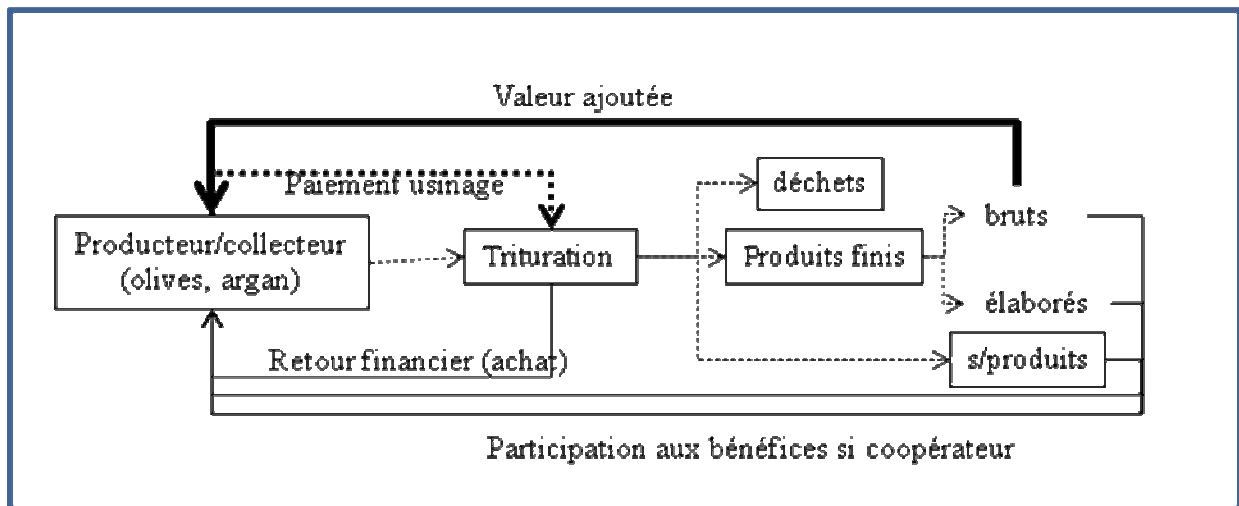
Valeur ajoutée

Paiement usinage

déchets

bruts

Producteur/collecteur (olives, argan)

Trituration

Produits finis

élaborés

s/produits

Retour financier (achat)

Participation aux bénéfices si coopérateur